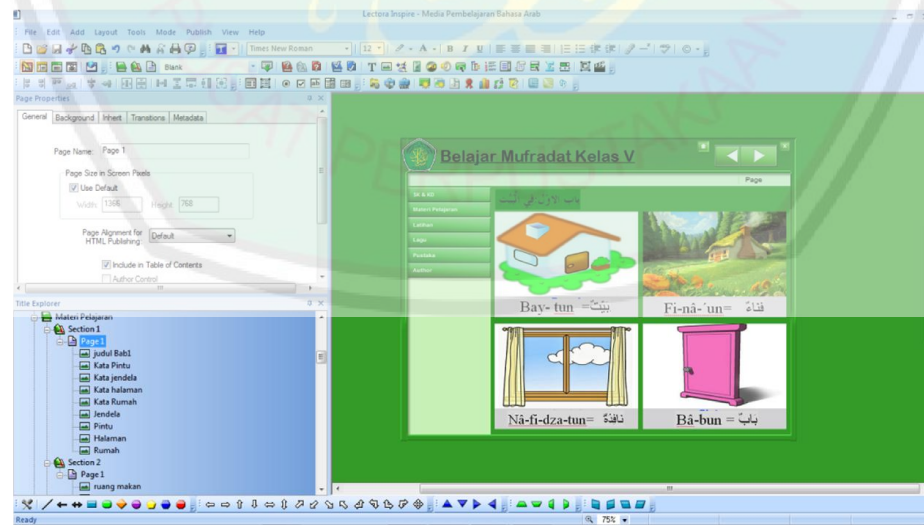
Lectora Inspire - Media Pembelajaran Bahasa Arab

File Edit Add Layout Tools Mode Publish View Help

Times New Roman 12

Blank

Page Properties

General Background Inherit Transitions Metadata

Page Name: Page 1

Page Size in Screen Pixels

Use Default

Width: 1366 Height: 768

Page Alignment for HTML Publishing: Default

Include in Table of Contents

Author Control

Title Explorer

Materi Pelajaran
Section 1
Page 1
judul Bab1
Kata Pintu
Kata jendela
Kata halaman
Kata Rumah
Jendela
Pintu
Halaman
Rumah
Section 2
Page 1
ruang makan

Belajar Mufradat Kelas V

Page

SK & KD
Materi Pelajaran
Latihan
Lagu
Pustaka
Author

الباب الأول في البيت

Bay- tun = بَيْتٌ

Fi-nâ-'un= فِنَاءٌ

Nâ-fi-dza-tun= نَافِذَةٌ

Bâ-bun = بَابٌ

Ready

75%